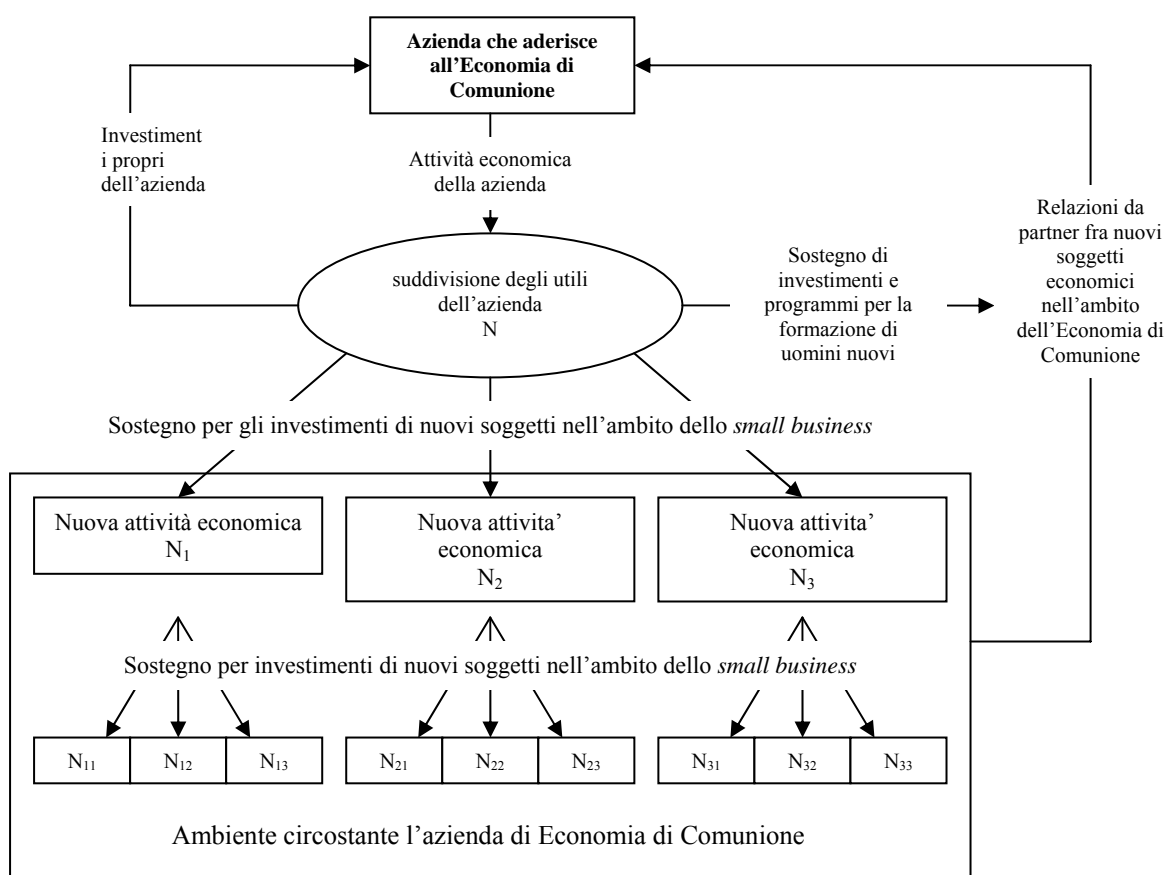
**Azienda che aderisce all'Economia di Comunione**

Investiment i propri dell'azienda

Attività economica della azienda

Relazioni da partner fra nuovi soggetti economici nell'ambito dell'Economia di Comunione

suddivisione degli utili dell'azienda
N

Sostegno di investimenti e programmi per la formazione di uomini nuovi

Sostegno per gli investimenti di nuovi soggetti nell'ambito dello *small business*

Nuova attività economica
$N_1$

Nuova attivita' economica
$N_2$

Nuova attivita' economica
$N_3$

Sostegno per investimenti di nuovi soggetti nell'ambito dello *small business*

| $N_{11}$ | $N_{12}$ | $N_{13}$ |
|---|---|---|

| $N_{21}$ | $N_{22}$ | $N_{23}$ |
|---|---|---|

| $N_{31}$ | $N_{32}$ | $N_{33}$ |
|---|---|---|

Ambiente circostante l'azienda di Economia di Comunione